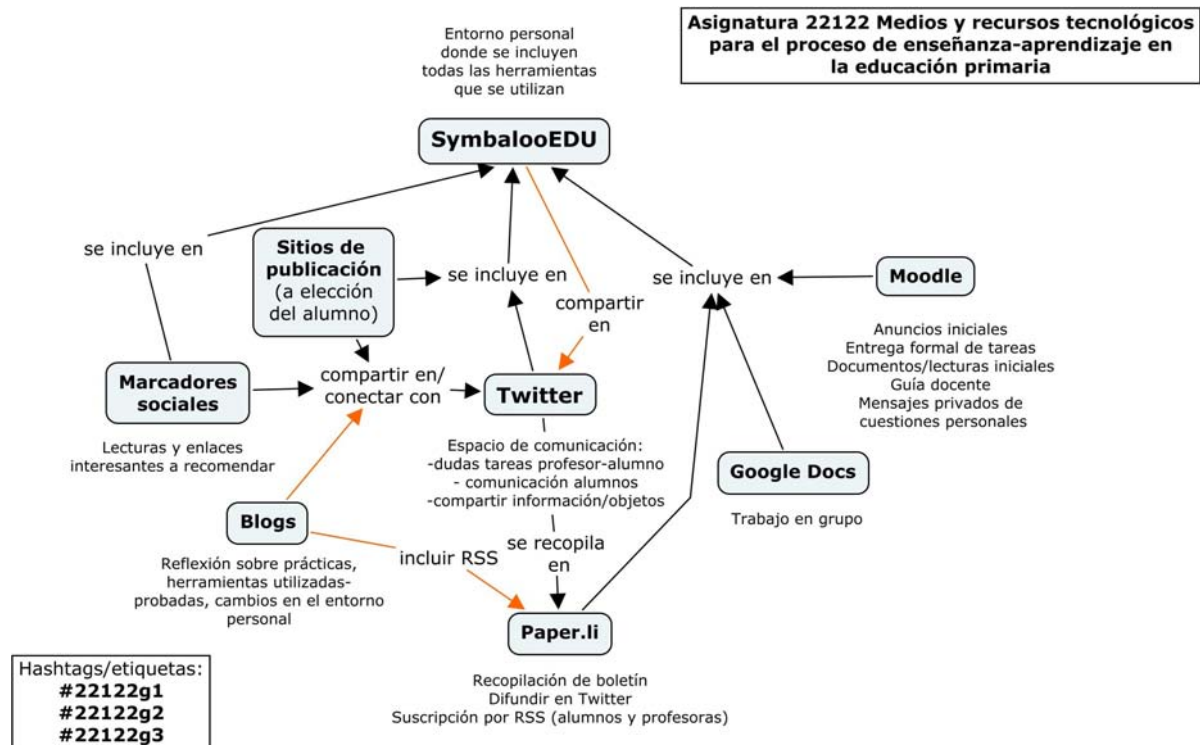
Asignatura 22122 Medios y recursos tecnológicos para el proceso de enseñanza-aprendizaje en la educación primaria

Entorno personal donde se incluyen todas las herramientas que se utilizan

SymbalooEDU

se incluye en

Sitios de publicación (a elección del alumno)

se incluye en

compartir en

se incluye en

Moodle

Anuncios iniciales
Entrega formal de tareas
Documentos/lecturas iniciales
Guía docente
Mensajes privados de cuestiones personales

Marcadores sociales

compartir en/ conectar con

Twitter

Lecturas y enlaces interesantes a recomendar

Espacio de comunicación:
-dudas tareas profesor-alumno
- comunicación alumnos
-compartir información/objetos

Google Docs

Trabajo en grupo

Blogs

Reflexión sobre prácticas, herramientas utilizadas-probadas, cambios en el entorno personal

incluir RSS

se recopila en

Paper.li

Recopilación de boletín
Difundir en Twitter
Suscripción por RSS (alumnos y profesoras)

Hashtags/etiquetas:
#22122g1
#22122g2
#22122g3